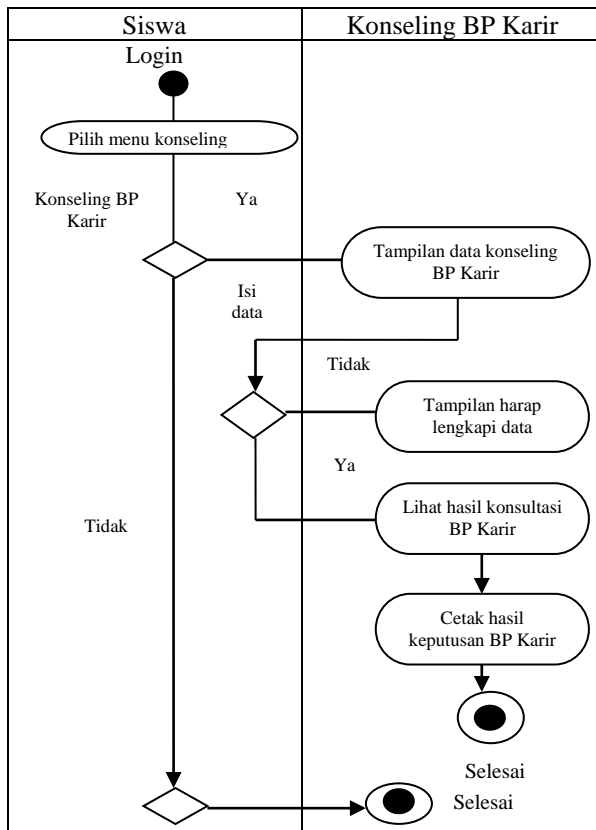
Siswa

Konseling BP Karir

Login

Pilih menu konseling

Konseling BP Karir

Ya

Tampilan data konseling BP Karir

Isi data

Tidak

Tampilan harap lengkapi data

Ya

Lihat hasil konsultasi BP Karir

Tidak

Cetak hasil keputusan BP Karir

Selesai

Selesai